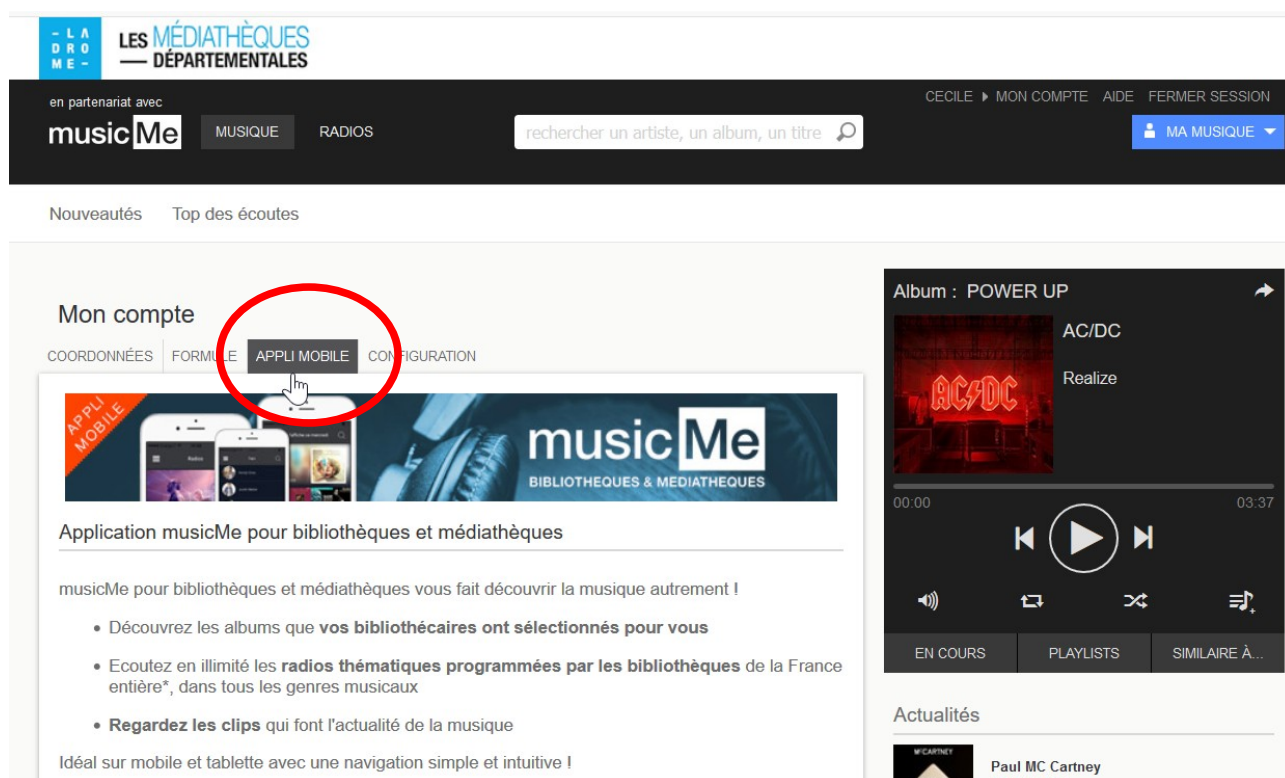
- LA DRO ME -

LES MÉDIATHÈQUES — DÉPARTEMENTALES

en partenariat avec

musicMe

MUSIQUE RADIOS

rechercher un artiste, un album, un titre

CECILE ▸ MON COMPTE AIDE FERMER SESSION

MA MUSIQUE

Nouveautés Top des écoutes

Mon compte

COORDONNÉES FORMULE APPLI MOBILE CONFIGURATION

APPLI MOBILE

musicMe BIBLIOTHEQUES & MEDIATHEQUES

Application musicMe pour bibliothèques et médiathèques

musicMe pour bibliothèques et médiathèques vous fait découvrir la musique autrement !

- Découvrez les albums que **vos bibliothécaires ont sélectionnés pour vous**
- Ecoutez en illimité les **radios thématiques programmées par les bibliothèques** de la France entière*, dans tous les genres musicaux
- **Regardez les clips** qui font l'actualité de la musique

Idéal sur mobile et tablette avec une navigation simple et intuitive !

Album : POWER UP

AC/DC

Realize

00:00 03:37

EN COURS PLAYLISTS SIMILAIRE À...

Actualités

MCCARTNEY

Paul MC Cartney